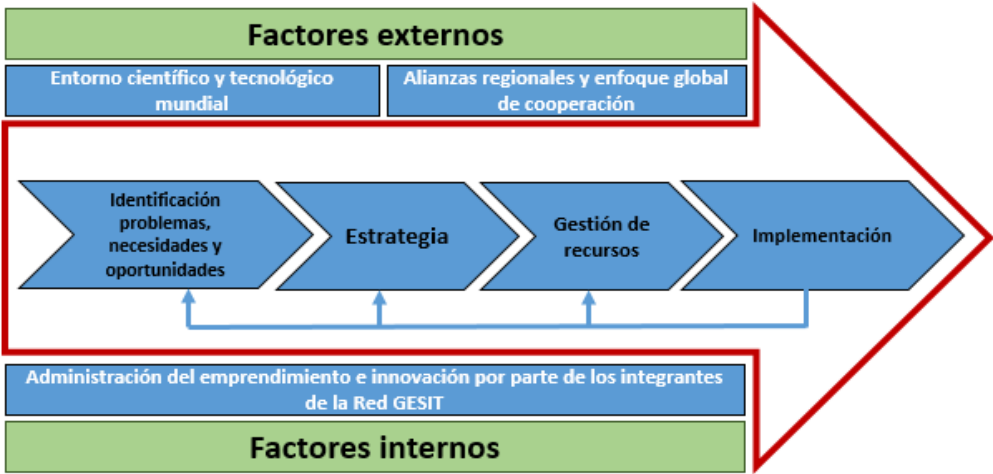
Factores externos

Entorno científico y tecnológico mundial

Alianzas regionales y enfoque global de cooperación

Identificación problemas, necesidades y oportunidades

Estrategia

Gestión de recursos

Implementación

Administración del emprendimiento e innovación por parte de los integrantes de la Red GESIT

Factores internos